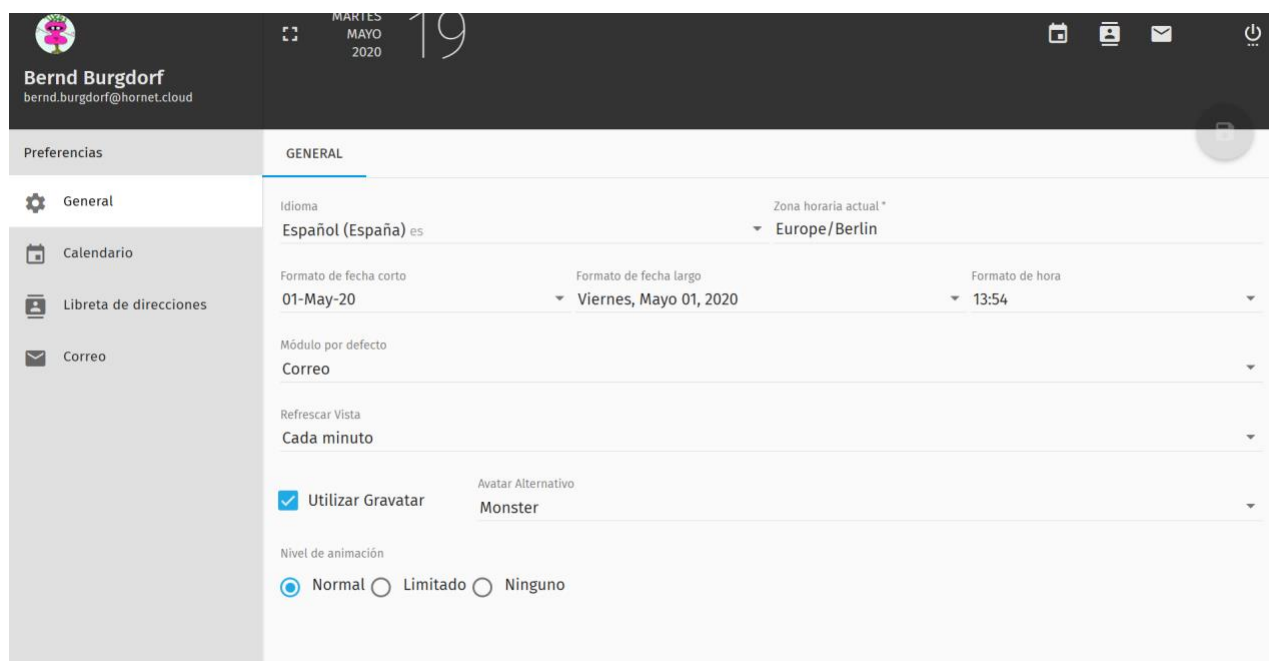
Bernd Burgdorf
bernd.burgdorf@hornet.cloud

MARTES
MAYO
2020
19

Preferencias

General

Calendario

Libreta de direcciones

Correo

GENERAL

Idioma
Español (España) es

Zona horaria actual *
Europe/Berlin

Formato de fecha corto
01-May-20

Formato de fecha largo
Viernes, Mayo 01, 2020

Formato de hora
13:54

Módulo por defecto
Correo

Refrescar Vista
Cada minuto

Utilizar Gravatar

Avatar Alternativo
Monster

Nivel de animación
Normal Limitado Ninguno